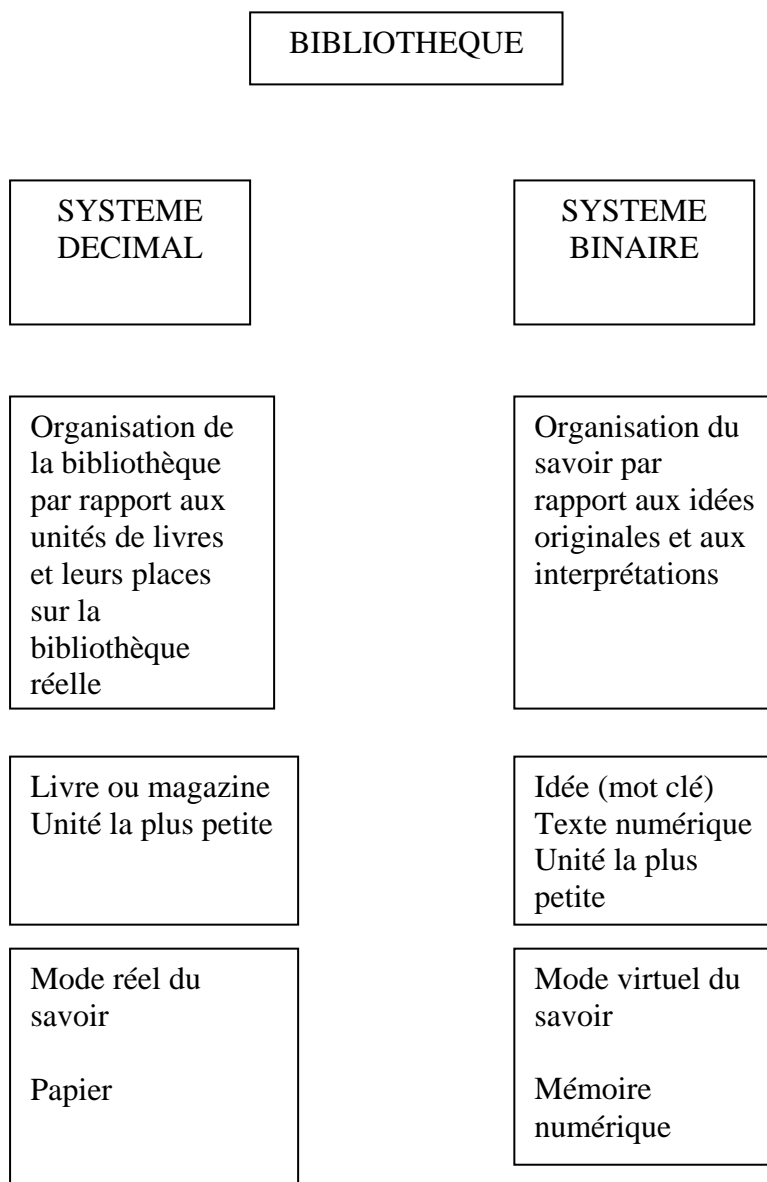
BIBLIOTHEQUE

SYSTEME DECIMAL

Organisation de la bibliothèque par rapport aux unités de livres et leurs places sur la bibliothèque réelle

Livre ou magazine
Unité la plus petite

Mode réel du savoir

Papier

SYSTEME BINAIRE

Organisation du savoir par rapport aux idées originales et aux interprétations

Idée (mot clé)
Texte numérique
Unité la plus petite

Mode virtuel du savoir

Mémoire numérique